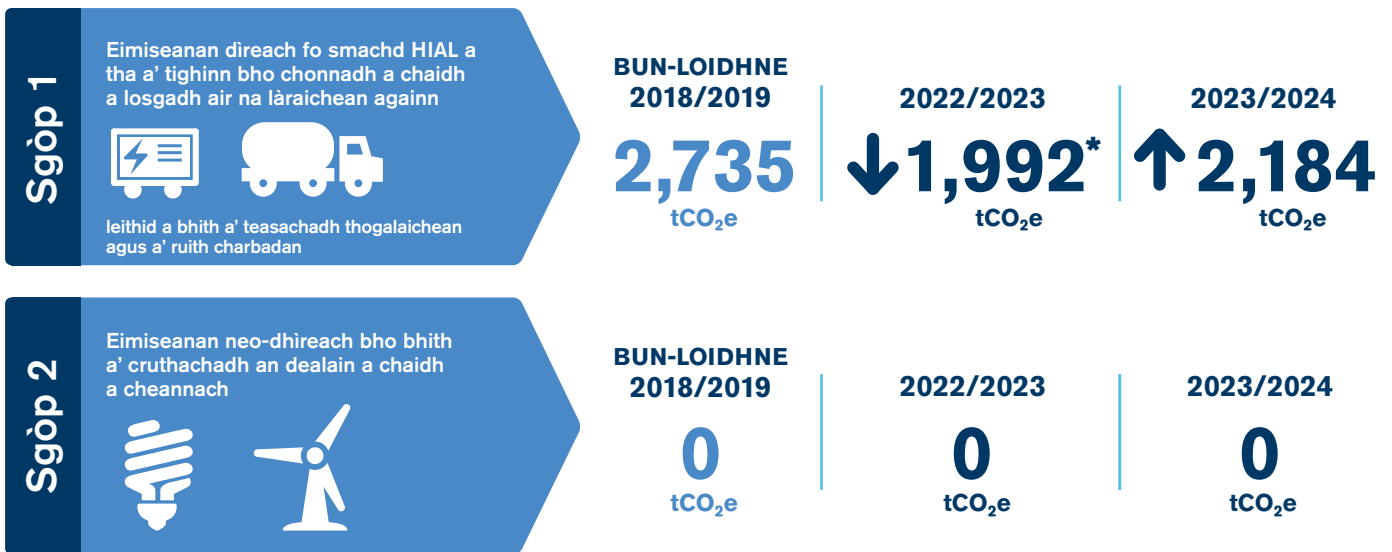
Sgòp 1

Eimiseanan dìreach fo smachd HIAL a tha a' tighinn bho chonnadh a chaidh a losgadh air na làraichean againn

leithid a bhith a' teasachadh thogalaichean agus a' ruith charbadan

BUN-LOIDHNE 2018/2019
2,735
$tCO_2e$

2022/2023
1,992*
$tCO_2e$

2023/2024
2,184
$tCO_2e$

Sgòp 2

Eimiseanan neo-dhìreach bho bhith a' cruthachadh an dealain a chaidh a cheannach

BUN-LOIDHNE 2018/2019
0
$tCO_2e$

2022/2023
0
$tCO_2e$

2023/2024
0
$tCO_2e$